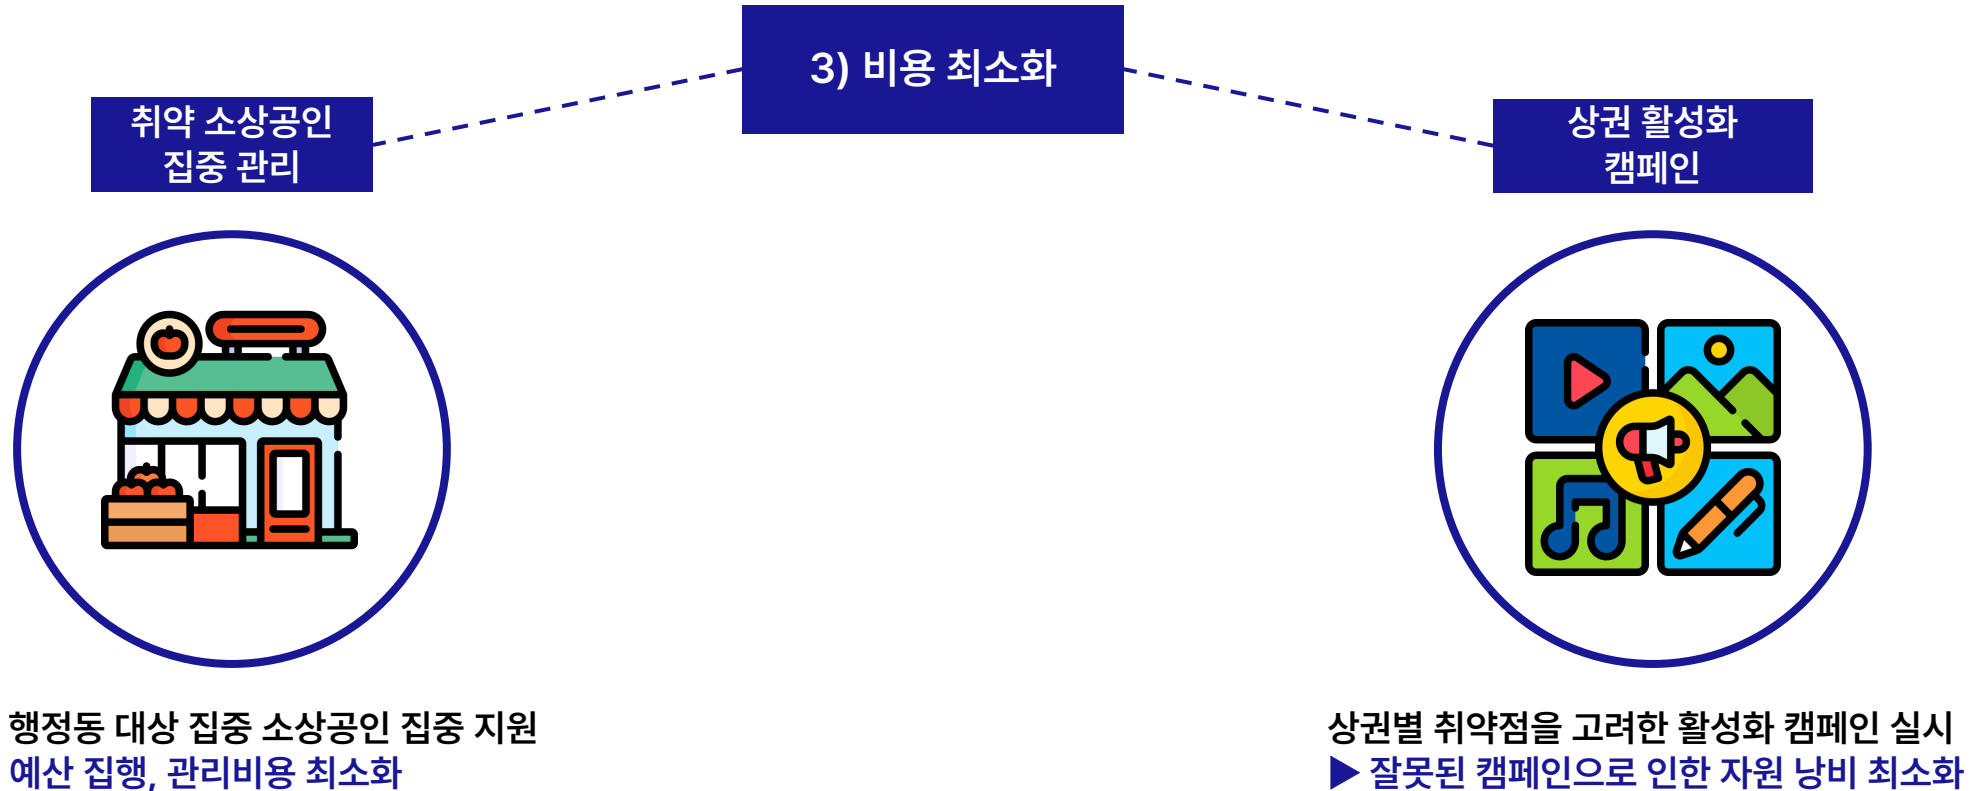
3) 비용 최소화

취약 소상공인 집중 관리

상권 활성화 캠페인

행정동 대상 집중 소상공인 집중 지원
예산 집행, 관리비용 최소화

상권별 취약점을 고려한 활성화 캠페인 실시
▶ 잘못된 캠페인으로 인한 자원 낭비 최소화